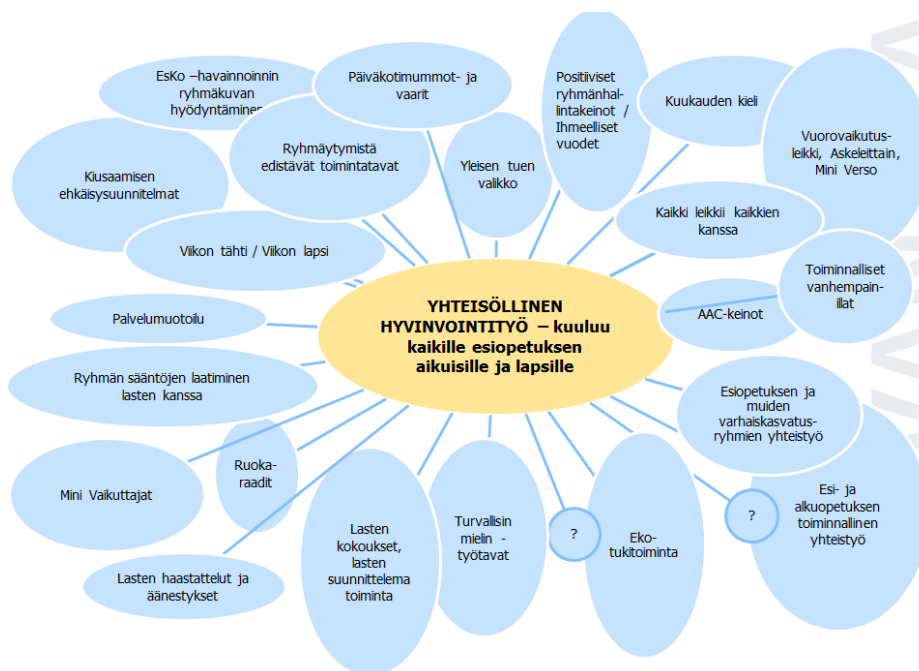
YHTEISÖLLINEN HYVINVOINTITYÖ – kuuluu kaikille esiopetuksen aikuisille ja lapsille

EsKo –havainnoinnin ryhmäkuvan hyödyntäminen

Päiväkotimummot- ja vaarit

Positiiviset ryhmänhallintakeinot / Ihmeelliset vuodet

Kuukauden kieli

Vuorovaikutusleikki, Askeleittain, Mini Verso

Kiusaamisen ehkäisysuunnitelmat

Ryhmäytymistä edistävät toimintatavat

Yleisen tuen valikko

Kaikki leikkii kaikkien kanssa

Viikon tähti / Viikon lapsi

Toiminnalliset vanhempainillat

AAC-keinot

Palvelumuotoilu

Ryhmän sääntöjen laatiminen lasten kanssa

Esiopetuksen ja muiden varhaiskasvatusryhmien yhteistyö

Ruokaraadit

Mini Vaikuttajat

Lasten kokoukset, lasten suunnittelema toiminta

Turvallisin mielin -työtavat

?

Ekotukitoiminta

?

Esi- ja alkuopetuksen toiminnallinen yhteistyö

Lasten haastattelut ja äänestykset